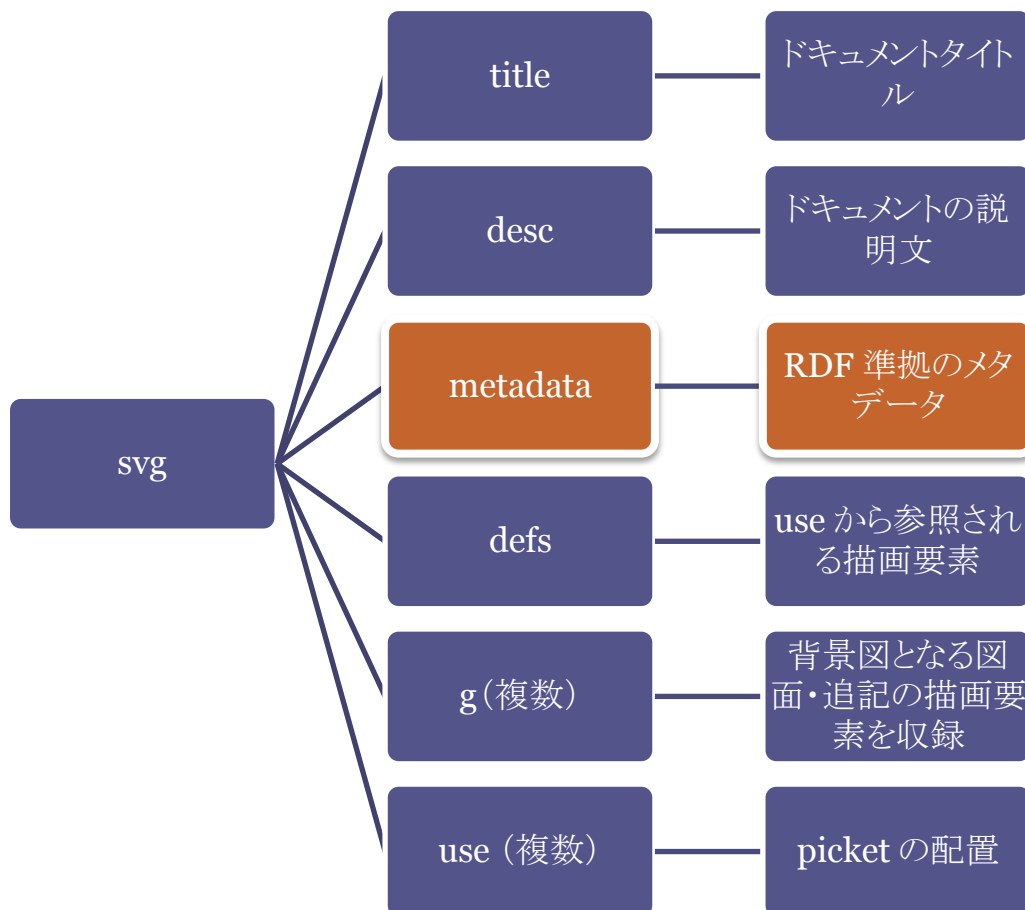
svg

title

ドキュメントタイトル

desc

ドキュメントの説明文

metadata

RDF 準拠のメタデータ

defs

use から参照される描画要素

g（複数）

背景図となる図面・追記の描画要素を収録

use（複数）

picket の配置